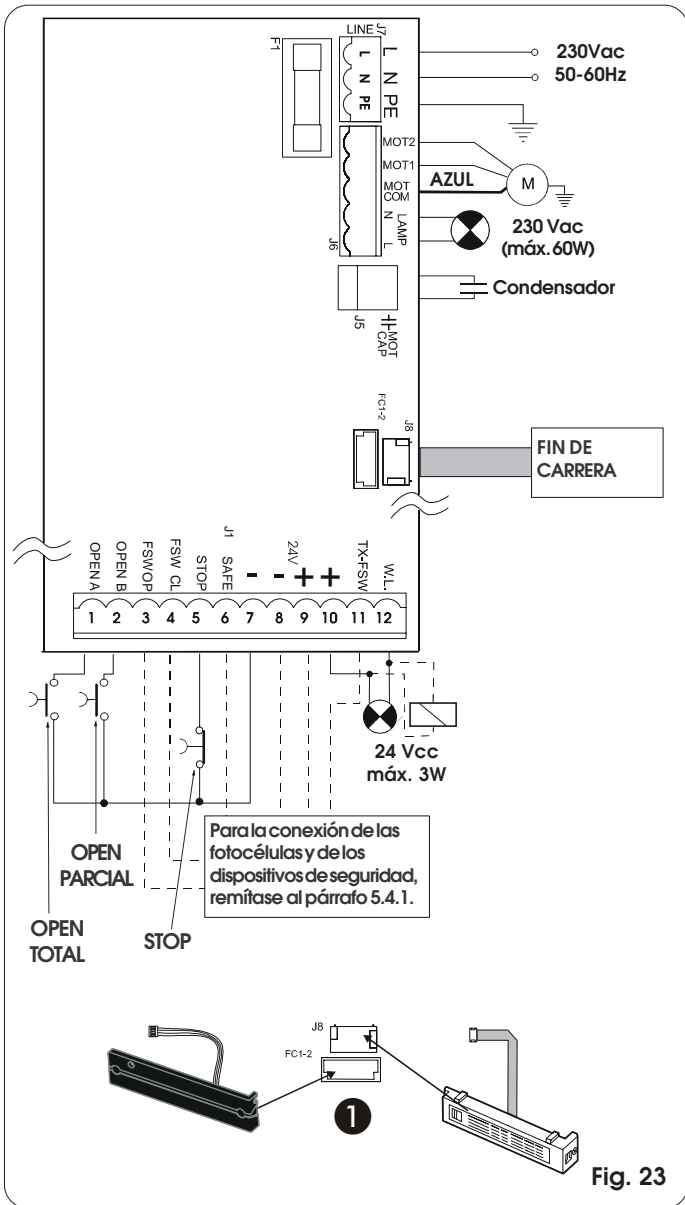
F1

LINE J7
L N PE
L N PE

230Vac
50-60Hz

MOT2
MOT1
MOT COM
AZUL
M
LAMP N L
J6
230 Vac
(máx.60W)

J5
MOT CAP
Condensador

FC1-2
J8
FIN DE CARRERA

J1
OPEN A
OPEN B
FSW OP
FSW CL
STOP
SAFE
- -
24V
+ +
TX-FSW
W.L.
1 2 3 4 5 6 7 8 9 10 11 12

24 Vcc
máx. 3W

Para la conexión de las fotocélulas y de los dispositivos de seguridad, remítase al párrafo 5.4.1.

OPEN PARCIAL
OPEN TOTAL
STOP

J8
FC1-2
1

Fig. 23